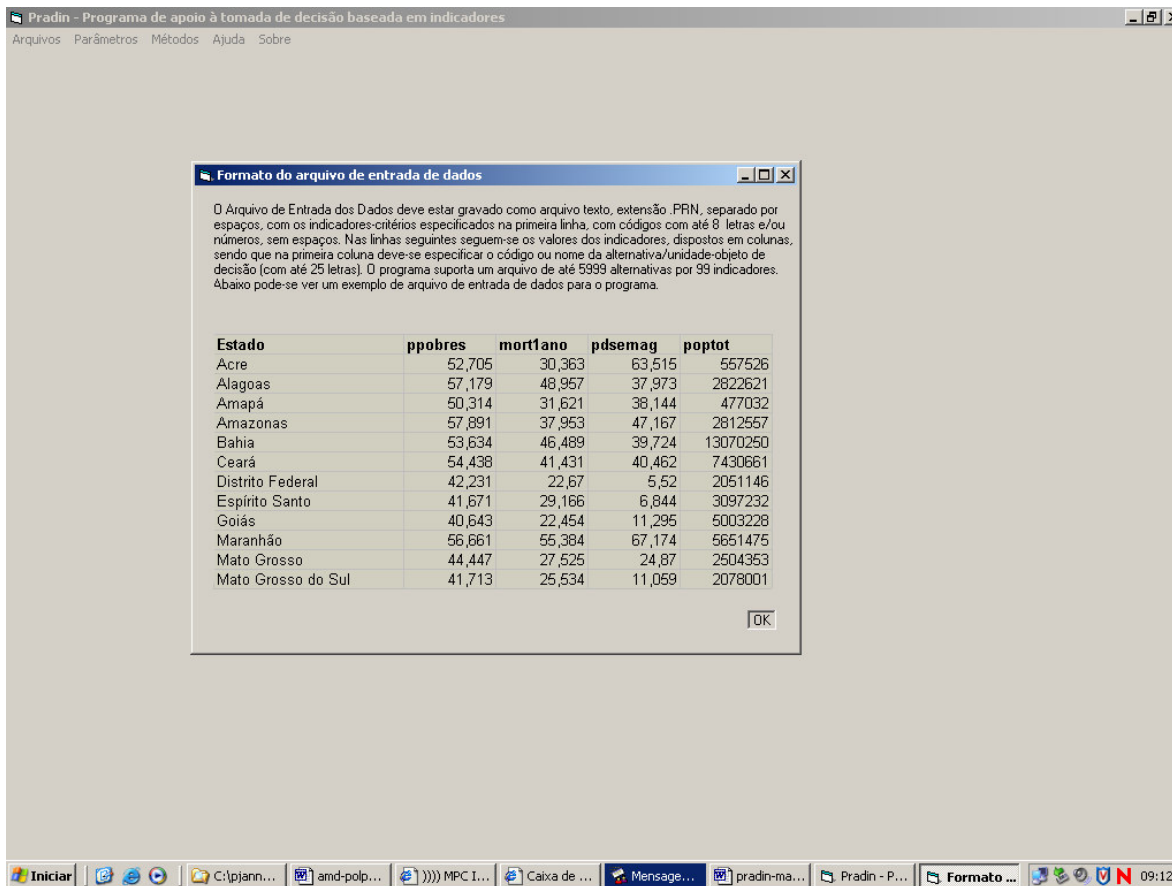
Pradin - Programa de apoio à tomada de decisão baseada em indicadores

Arquivos Parâmetros Métodos Ajuda Sobre

Formato do arquivo de entrada de dados

O Arquivo de Entrada dos Dados deve estar gravado como arquivo texto, extensão .PRN, separado por espaços, com os indicadores-critérios especificados na primeira linha, com códigos com até 8 letras e/ou números, sem espaços. Nas linhas seguintes seguem-se os valores dos indicadores, dispostos em colunas, sendo que na primeira coluna deve-se especificar o código ou nome da alternativa/unidade-objeto de decisão (com até 25 letras). O programa suporta um arquivo de até 5999 alternativas por 99 indicadores. Abaixo pode-se ver um exemplo de arquivo de entrada de dados para o programa.

| Estado | ppobres | mort1ano | pdsemag | poptot |
|---|---|---|---|---|
| Acre | 52,705 | 30,363 | 63,515 | 557526 |
| Alagoas | 57,179 | 48,957 | 37,973 | 2822621 |
| Amapá | 50,314 | 31,621 | 38,144 | 477032 |
| Amazonas | 57,891 | 37,953 | 47,167 | 2812557 |
| Bahia | 53,634 | 46,489 | 39,724 | 13070250 |
| Ceará | 54,438 | 41,431 | 40,462 | 7430661 |
| Distrito Federal | 42,231 | 22,67 | 5,52 | 2051146 |
| Espírito Santo | 41,671 | 29,166 | 6,844 | 3097232 |
| Goiás | 40,643 | 22,454 | 11,295 | 5003228 |
| Maranhão | 56,661 | 55,384 | 67,174 | 5651475 |
| Mato Grosso | 44,447 | 27,525 | 24,87 | 2504353 |
| Mato Grosso do Sul | 41,713 | 25,534 | 11,059 | 2078001 |

OK

Iniciar | C:\pjann... | amd-polp... | )))) MPC I... | Caixa de ... | Mensage... | pradin-ma... | Pradin - P... | Formato ... | 09:12